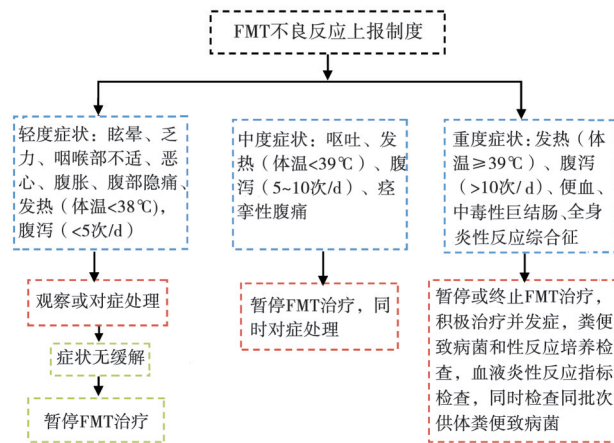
FMT不良反应上报制度

轻度症状：眩晕、乏力、咽喉部不适、恶心、腹胀、腹部隐痛、发热（体温<38℃），腹泻（<5次/d）

观察或对症处理

症状无缓解

暂停FMT治疗

中度症状：呕吐、发热（体温<39℃）、腹泻（5~10次/d）、痉挛性腹痛

暂停FMT治疗，同时对症处理

重度症状：发热（体温≥39℃）、腹泻（>10次/d）、便血、中毒性巨结肠、全身炎性反应综合征

暂停或终止FMT治疗，积极治疗并发症，粪便致病菌和性反应培养检查，血液炎性反应指标检查，同时检查同批次供体粪便致病菌